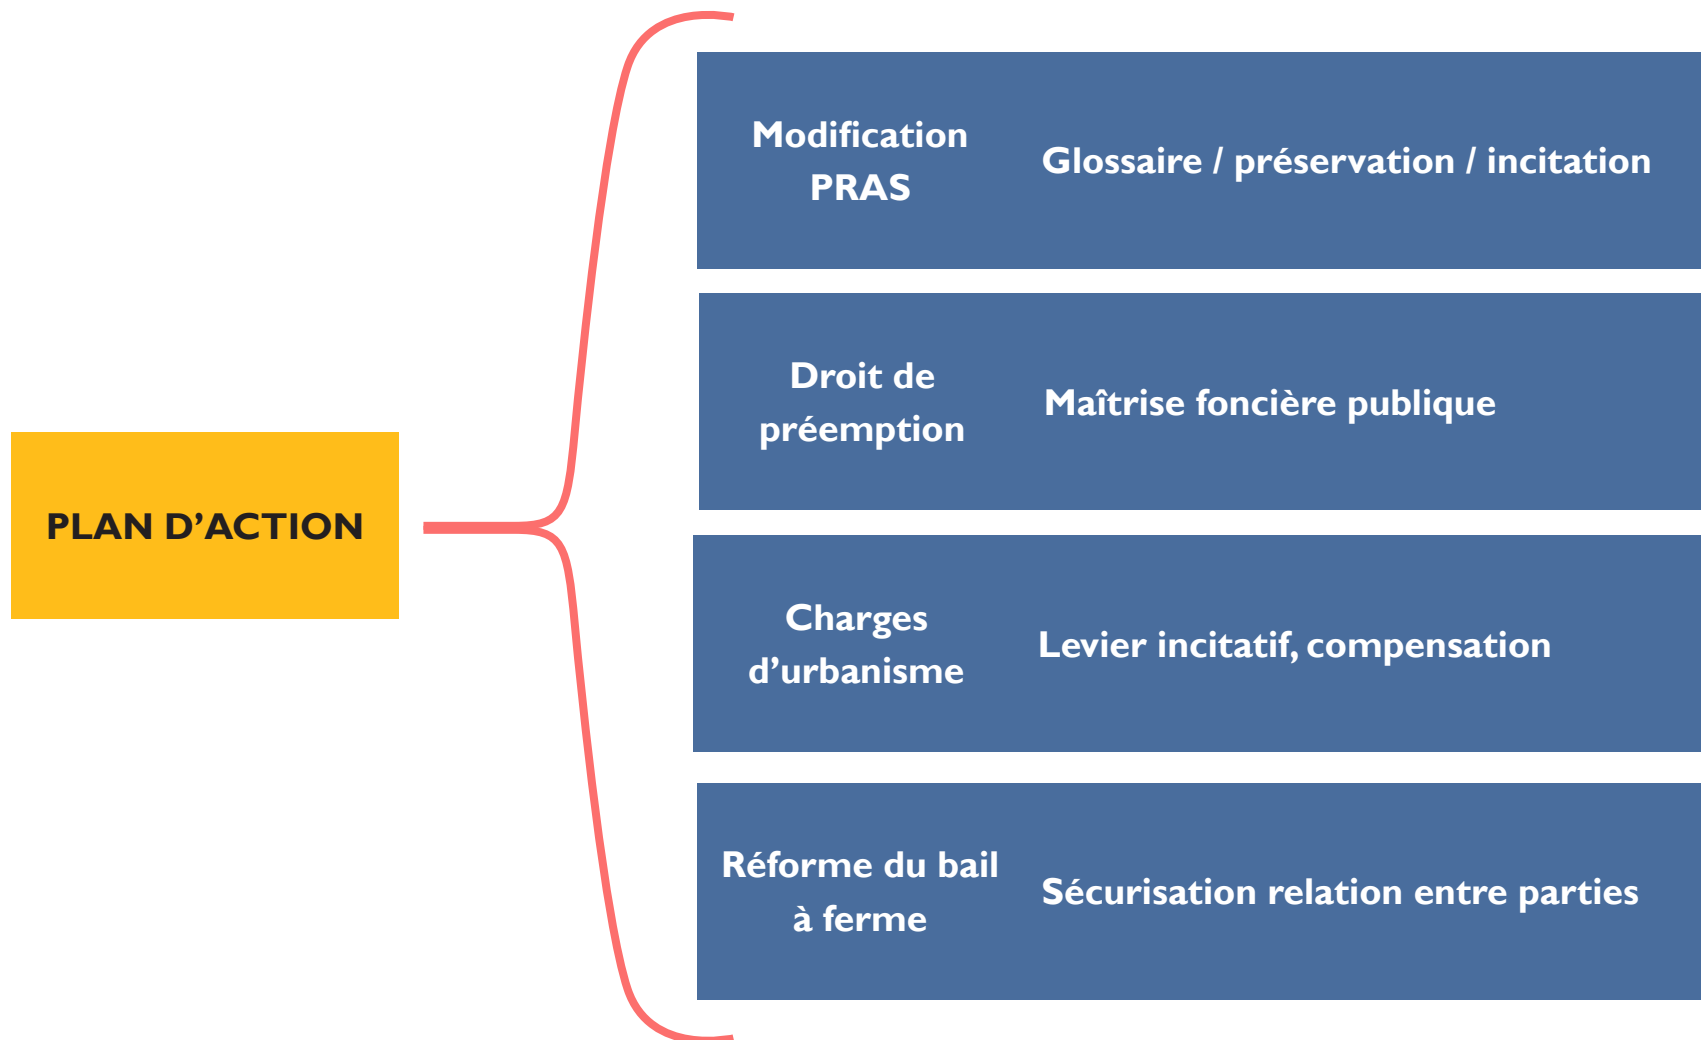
PLAN D’ACTION

Modification PRAS

Glossaire / préservation / incitation

Droit de préemption

Maîtrise foncière publique

Charges d’urbanisme

Levier incitatif, compensation

Réforme du bail à ferme

Sécurisation relation entre parties